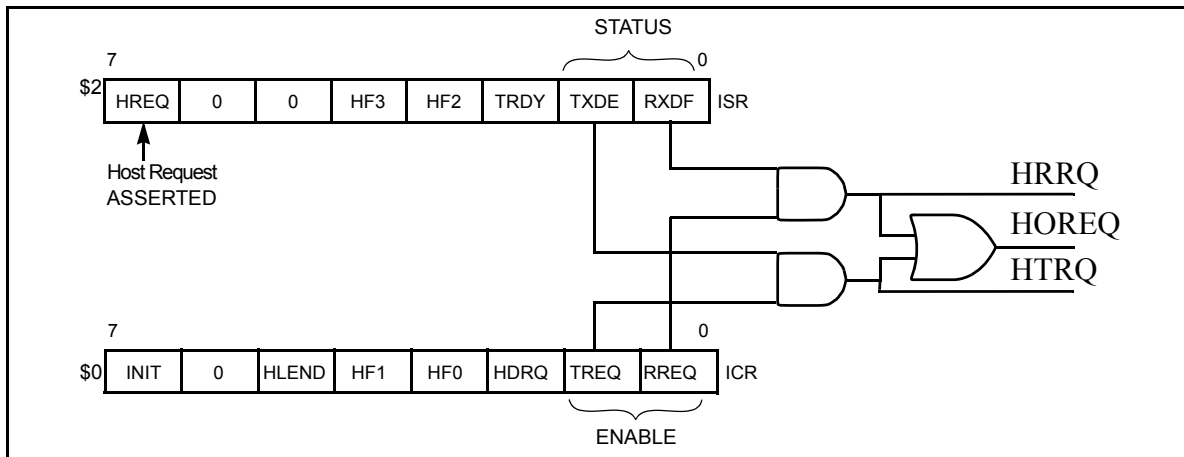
STATUS

7

0

\$2

| HREQ | 0 | 0 | HF3 | HF2 | TRDY | TXDE | RXDF |
|---|---|---|---|---|---|---|---|

ISR

Host Request
ASSERTED

HRRQ

HOREQ

HTRQ

7

0

\$0

| INIT | 0 | HLEND | HF1 | HF0 | HDRQ | TREQ | RREQ |
|---|---|---|---|---|---|---|---|

ICR

ENABLE